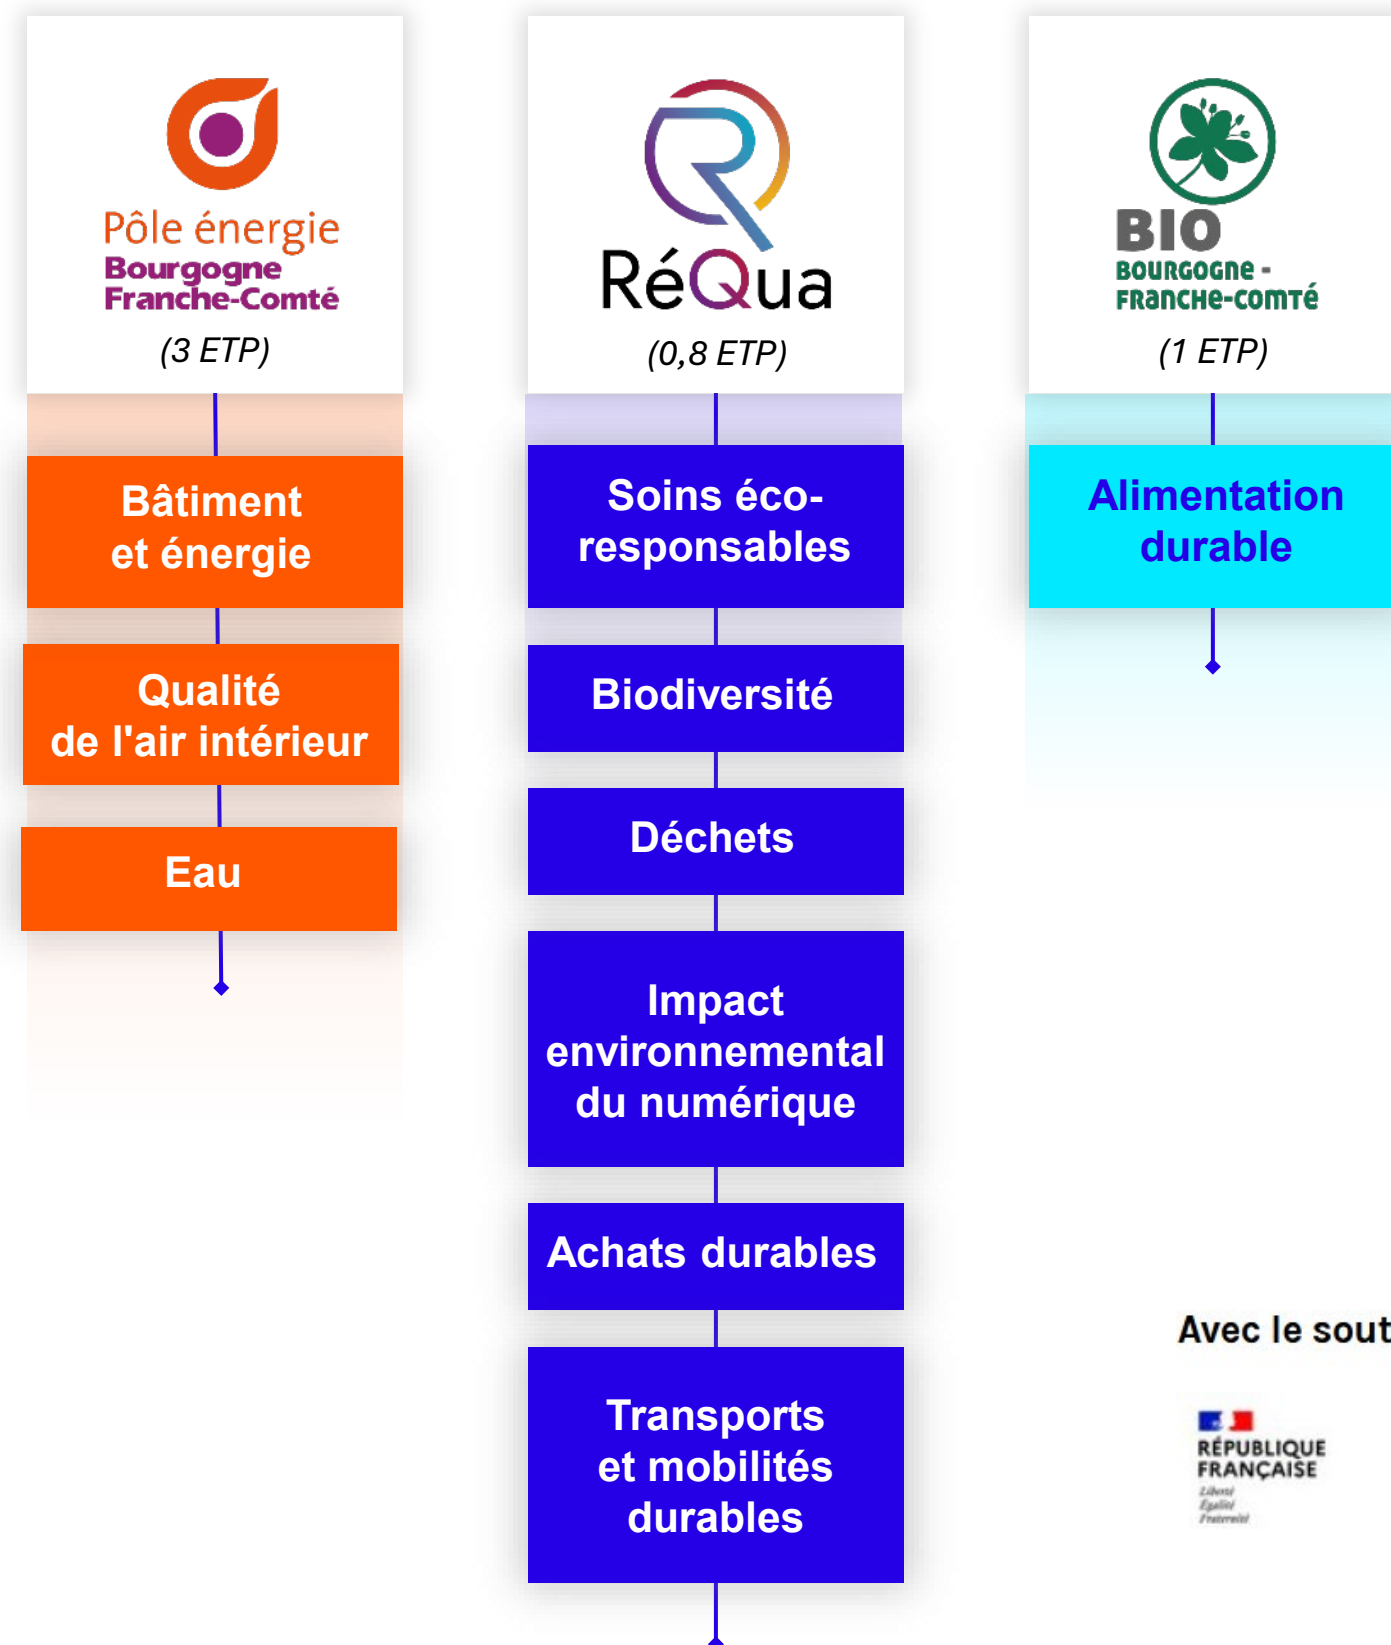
Pôle énergie
Bourgogne
Franche-Comté
(3 ETP)

Bâtiment et énergie

Qualité de l'air intérieur

Eau

RéQua
(0,8 ETP)

Soins éco-responsables

Biodiversité

Déchets

Impact environnemental du numérique

Achats durables

Transports et mobilités durables

BIO
BOURGOGNE - FRANCHE-COMTÉ
(1 ETP)

Alimentation durable

Avec le sout

RÉPUBLIQUE
FRANÇAISE
Liberté
Égalité
Fraternité